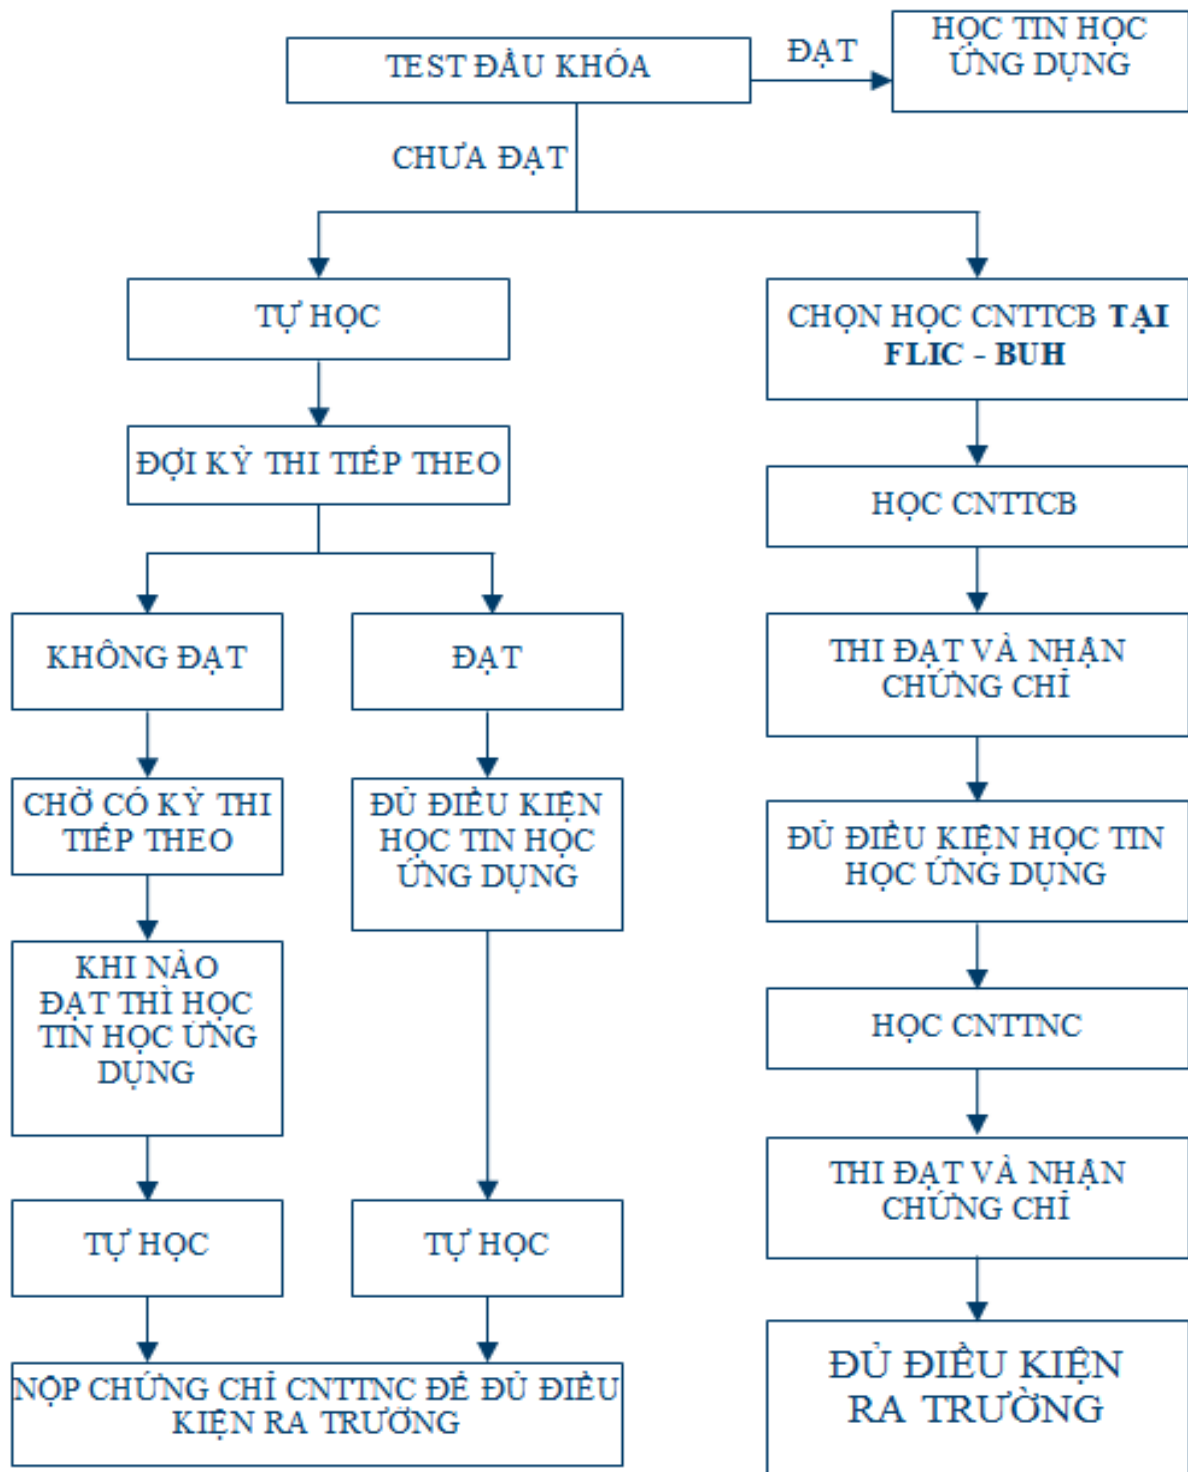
TEST ĐẦU KHÓA

ĐẠT

HỌC TIN HỌC ỨNG DỤNG

CHƯA ĐẠT

TỰ HỌC

ĐỢI KỲ THI TIẾP THEO

KHÔNG ĐẠT

CHỜ CÓ KỲ THI TIẾP THEO

KHI NÀO ĐẠT THÌ HỌC TIN HỌC ỨNG DỤNG

TỰ HỌC

ĐẠT

ĐỦ ĐIỀU KIỆN HỌC TIN HỌC ỨNG DỤNG

TỰ HỌC

NỘP CHỨNG CHỈ CNTTNC ĐỂ ĐỦ ĐIỀU KIỆN RA TRƯỜNG

CHỌN HỌC CNTTCB **TẠI FLIC - BUH**

HỌC CNTTCB

THI ĐẠT VÀ NHẬN CHỨNG CHỈ

ĐỦ ĐIỀU KIỆN HỌC TIN HỌC ỨNG DỤNG

HỌC CNTTNC

THI ĐẠT VÀ NHẬN CHỨNG CHỈ

ĐỦ ĐIỀU KIỆN RA TRƯỜNG